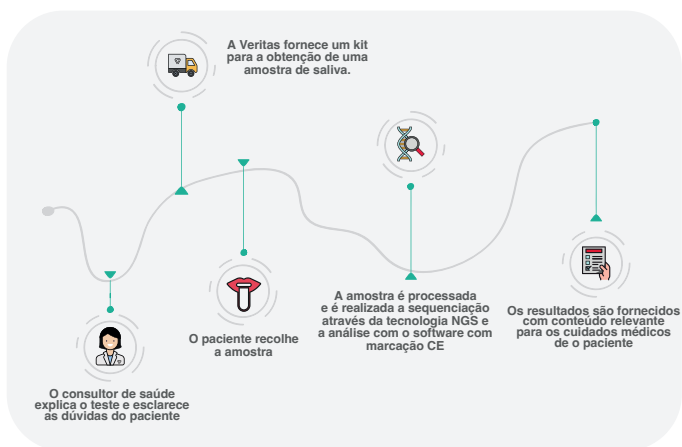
A Veritas fornece um kit para a obtenção de uma amostra de saliva.

O consultor de saúde explica o teste e esclarece as dúvidas do paciente

O paciente recolhe a amostra

A amostra é processada e é realizada a sequenciação através da tecnologia NGS e a análise com o software com marcação CE

Os resultados são fornecidos com conteúdo relevante para os cuidados médicos de o paciente